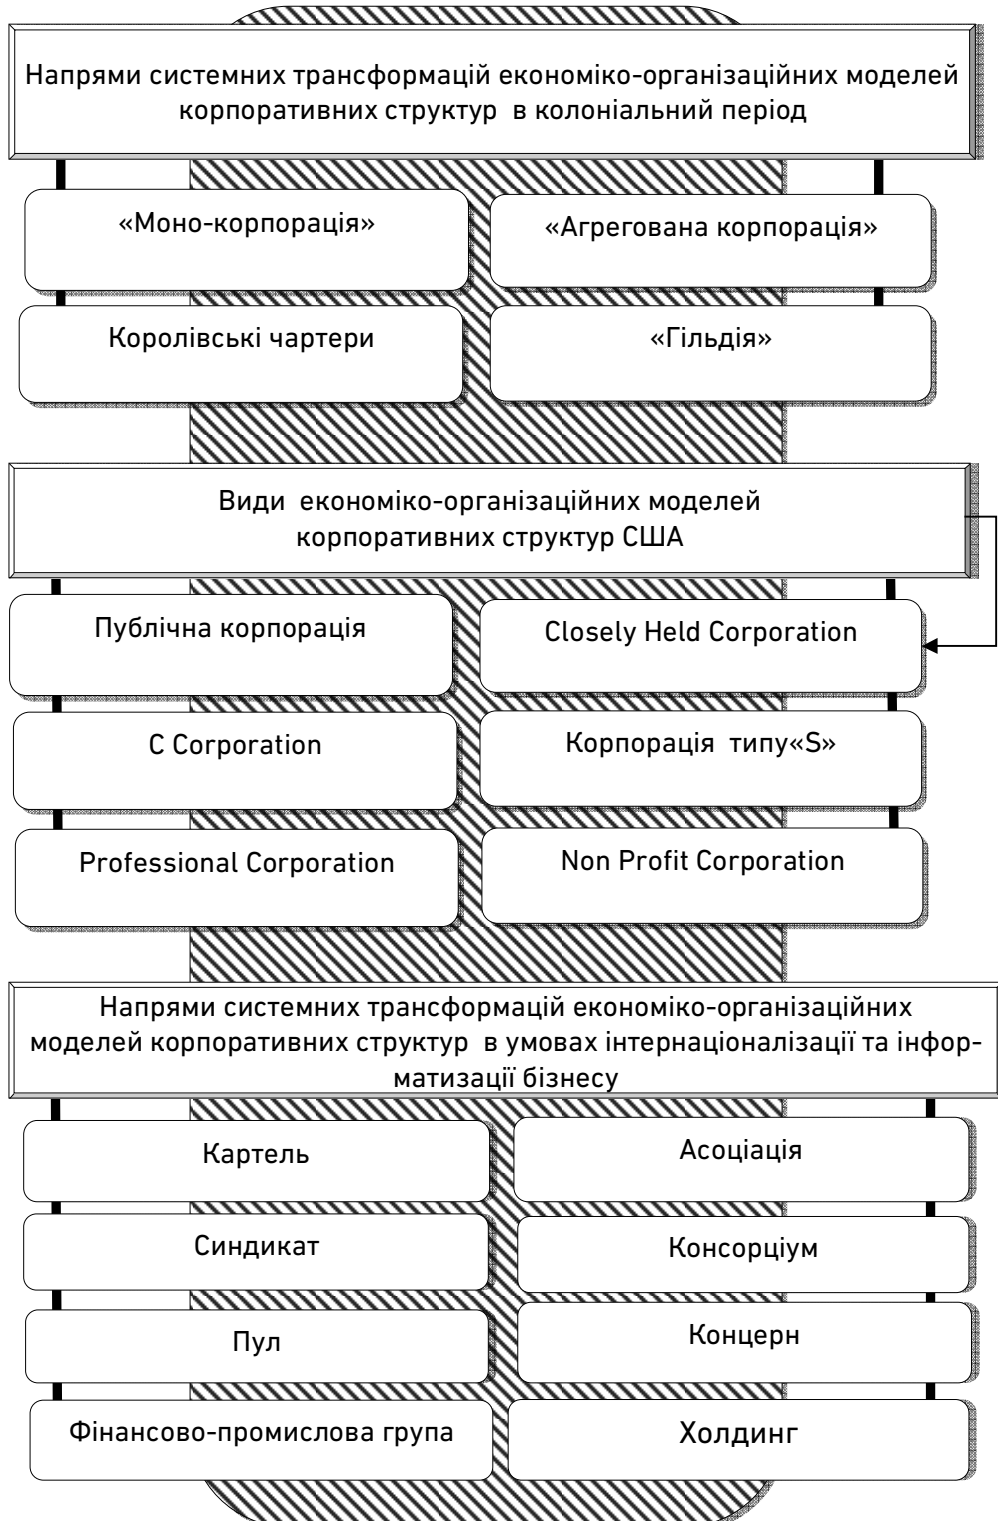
Напрями системних трансформацій економіко-організаційних моделей корпоративних структур в колоніальний період

«Моно-корпорація»

«Агрегована корпорація»

Королівські чартери

«Гільдія»

Види економіко-організаційних моделей корпоративних структур США

Публічна корпорація

Closely Held Corporation

C Corporation

Корпорація типу«S»

Professional Corporation

Non Profit Corporation

Напрями системних трансформацій економіко-організаційних моделей корпоративних структур в умовах інтернаціоналізації та інформатизації бізнесу

Картель

Асоціація

Синдикат

Консорціум

Пул

Концерн

Фінансово-промислова група

Холдинг